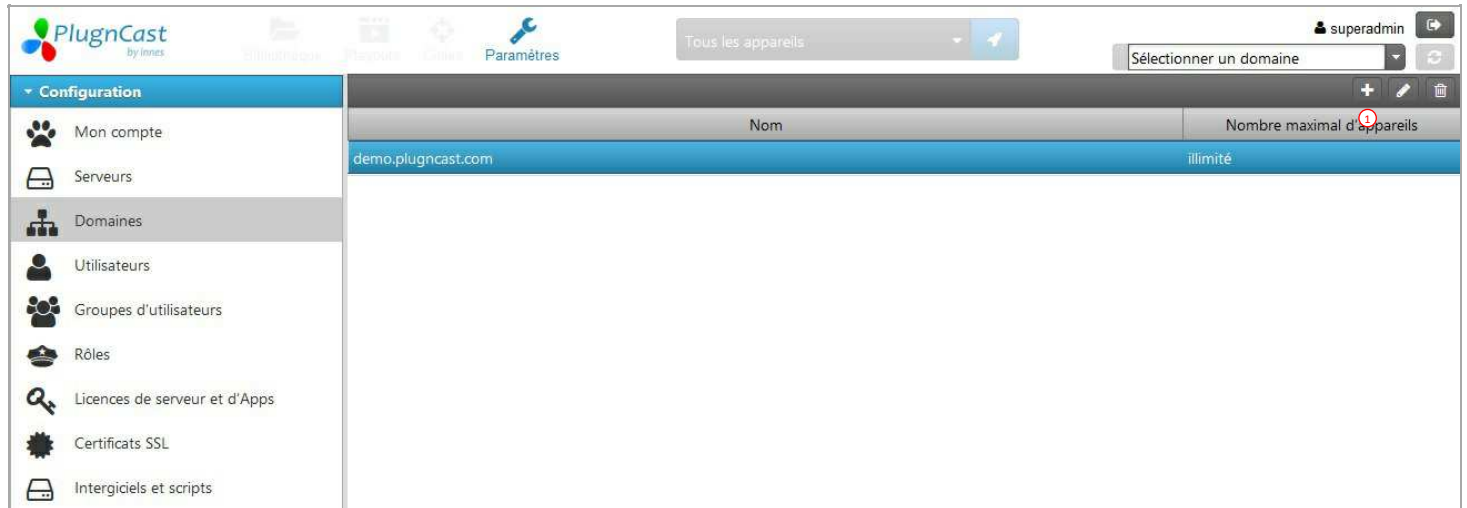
PlugnCast
by innes

Bibliothèque Playlists Cibles Paramètres

Tous les appareils

superadmin

Sélectionner un domaine

Configuration

Mon compte
Serveurs
Domaines
Utilisateurs
Groupes d'utilisateurs
Rôles
Licences de serveur et d'Apps
Certificats SSL
Intergiciels et scripts

1

| Nom | Nombre maximal d'appareils |
|---|---|
| demo.plugncast.com | illimité |